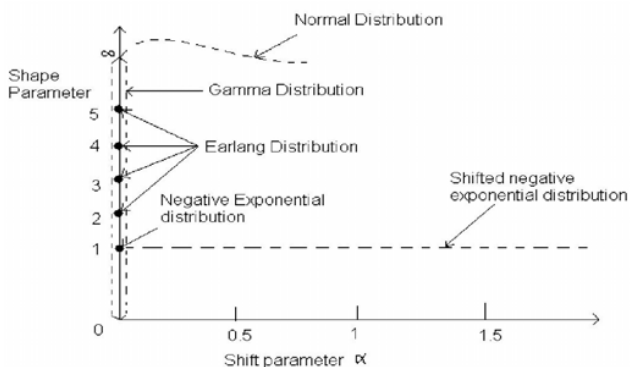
Normal Distribution

$\infty$

Shape Parameter

Gamma Distribution

5

4

Earlang Distribution

3

2

Negative Exponential distribution

1

Shifted negative exponential distribution

0

0.5

1

1.5

Shift parameter $\alpha$